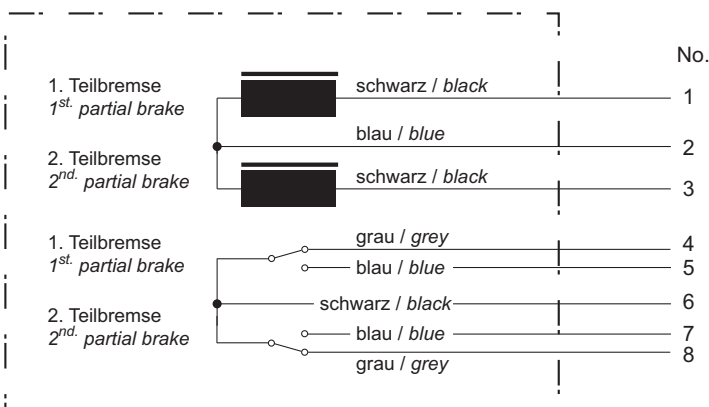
No.

1. Teilbremse
$1^{st.}$ partial brake

2. Teilbremse
$2^{nd.}$ partial brake

schwarz / black
1
blau / blue
2
schwarz / black
3

1. Teilbremse
$1^{st.}$ partial brake

2. Teilbremse
$2^{nd.}$ partial brake

grau / grey
4
blau / blue
5
schwarz / black
6
blau / blue
7
8
grau / grey